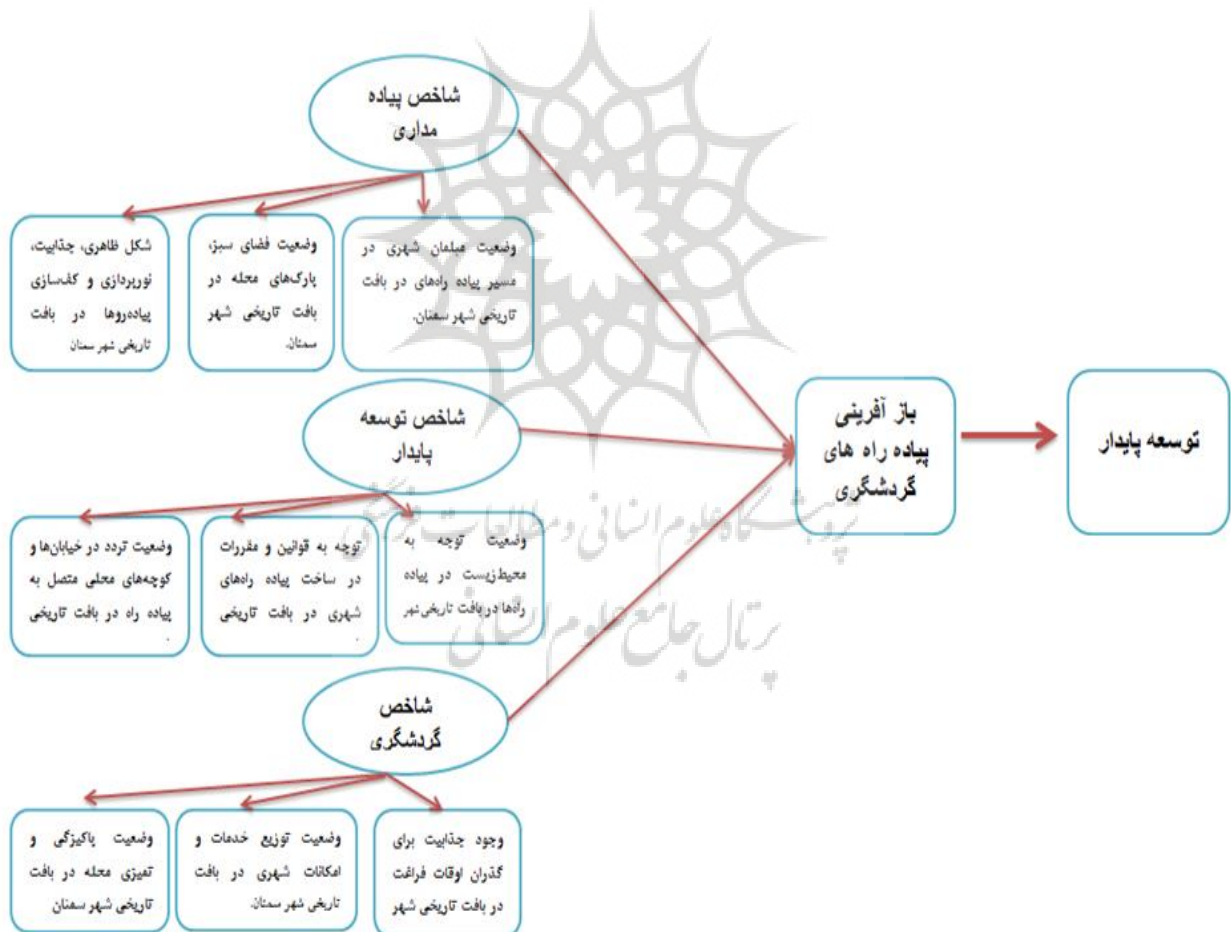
شاخص پیاده مداری

شکل ظاهری، جذابیت، نورپردازی و کف‌سازی پیاده‌روها در بافت تاریخی شهر سمنان

وضعیت فضای سبز، پارک‌های محله در بافت تاریخی شهر سمنان.

وضعیت مبلمان شهری در مسیر پیاده راه‌های در بافت تاریخی شهر سمنان.

شاخص توسعه پایدار

وضعیت تردد در خیابان‌ها و کوچه‌های محلی متصل به پیاده راه در بافت تاریخی.

توجه به قوانین و مقررات در ساخت پیاده راه‌های شهری در بافت تاریخی.

وضعیت توجه به محیط‌زیست در پیاده راه‌ها در بافت تاریخی شهر

شاخص گردشگری

وضعیت پاکیزگی و تمیزی محله در بافت تاریخی شهر سمنان

وضعیت توزیع خدمات و امکانات شهری در بافت تاریخی شهر سمنان.

وجود جذابیت برای گذران اوقات فراغت در بافت تاریخی شهر

باز آفرینی پیاده راه های گردشگری

توسعه پایدار

پژوهشگاه علوم انسانی و مطالعات فرهنگی
پرتال جامع علوم انسانی